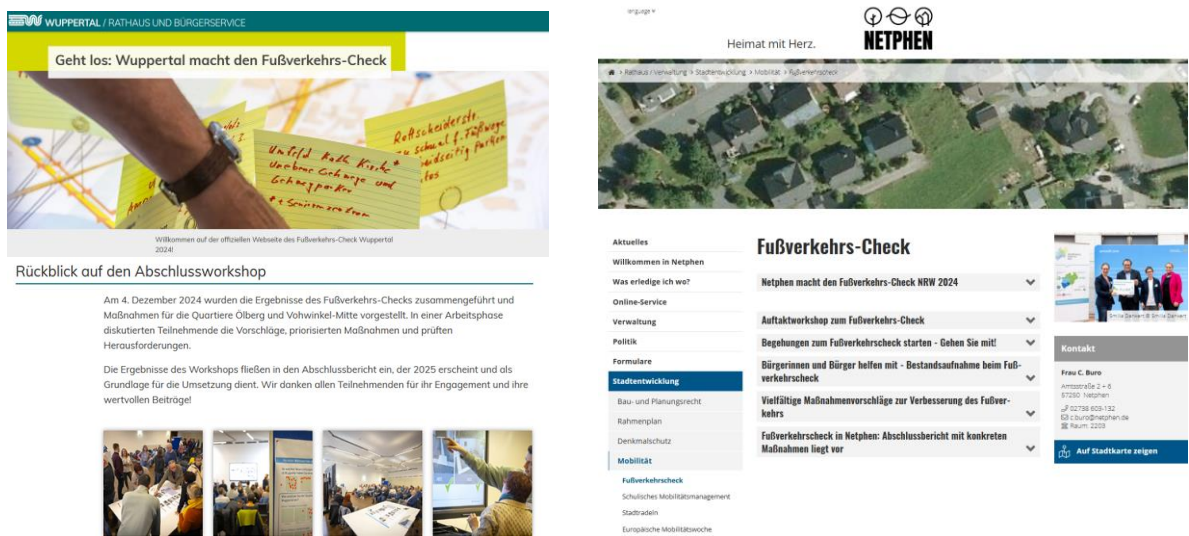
WUPPERTAL / RATHAUS UND BÜRGERSERVICE

Geht los: Wuppertal macht den Fußverkehrs-Check

Radtscheidestr.
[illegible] schmal f. Fußwege
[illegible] beidseitig parken
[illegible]

Unfall Roth Kirche
Unebene Gehwege und
Gehwegparker

Willkommen auf der offiziellen Webseite des Fußverkehrs-Check Wuppertal 2024!

Rückblick auf den Abschlussworkshop

Am 4. Dezember 2024 wurden die Ergebnisse des Fußverkehrs-Checks zusammengeführt und Maßnahmen für die Quartiere Ölberg und Vohwinkel-Mitte vorgestellt. In einer Arbeitsphase diskutierten Teilnehmende die Vorschläge, priorisierten Maßnahmen und prüften Herausforderungen.

Die Ergebnisse des Workshops fließen in den Abschlussbericht ein, der 2025 erscheint und als Grundlage für die Umsetzung dient. Wir danken allen Teilnehmenden für ihr Engagement und ihre wertvollen Beiträge!

language

Heimat mit Herz.

NETPHEN

Rathaus / Verwaltung > Stadtentwicklung > Mobilität > Fußverkehrs-Check

Aktuelles
Willkommen in Netphen
Was erledige ich wo?
Online-Service
Verwaltung
Politik
Formulare
Stadtentwicklung
Bau- und Planungsrecht
Rahmenplan
Denkmalschutz
Mobilität
Fußverkehrscheck
Schulisches Mobilitätsmanagement
Stadtradeln
Europäische Mobilitätswoche

Fußverkehrs-Check

Netphen macht den Fußverkehrs-Check NRW 2024

Auftaktworkshop zum Fußverkehrs-Check

Begehungen zum Fußverkehrscheck starten - Gehen Sie mit!

Bürgerinnen und Bürger helfen mit - Bestandsaufnahme beim Fußverkehrscheck

Vielfältige Maßnahmenvorschläge zur Verbesserung des Fußverkehrs

Fußverkehrscheck in Netphen: Abschlussbericht mit konkreten Maßnahmen liegt vor

Kontakt

Frau C. Buro
Amtsstraße 2 - 6
57250 Netphen
02738 603-132
c.buro@netphen.de
Raum: 2203

Auf Stadtkarte zeigen